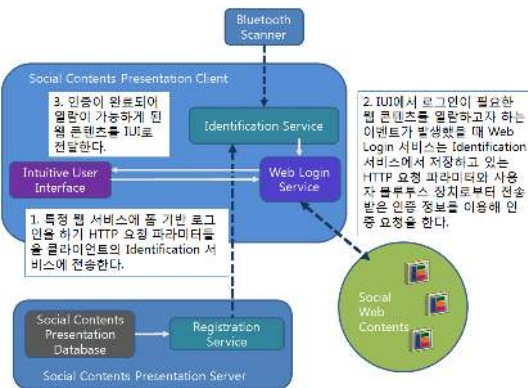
Bluetooth Scanner

Social Contents Presentation Client

3. 인증이 완료되어 열람이 가능하게 된 웹 콘텐츠를 IUI로 전달한다.

Identification Service

2. IUI에서 로그인이 필요한 웹 콘텐츠를 열람하고자 하는 이벤트가 발생했을 때 Web Login 서비스는 Identification 서비스에서 저장하고 있는 HTTP 요청 파라미터와 사용자 블루투스 장치로부터 전송받은 인증 정보를 이용해 인증 요청을 한다.

Intuitive User Interface

Web Login Service

1. 특정 웹 서비스에 폼 기반 로그인을 하기 HTTP 요청 파라미터를 클라이언트의 Identification 서비스에 전송한다.

Social Web Contents

Social Contents Presentation Database

Registration Service

Social Contents Presentation Server